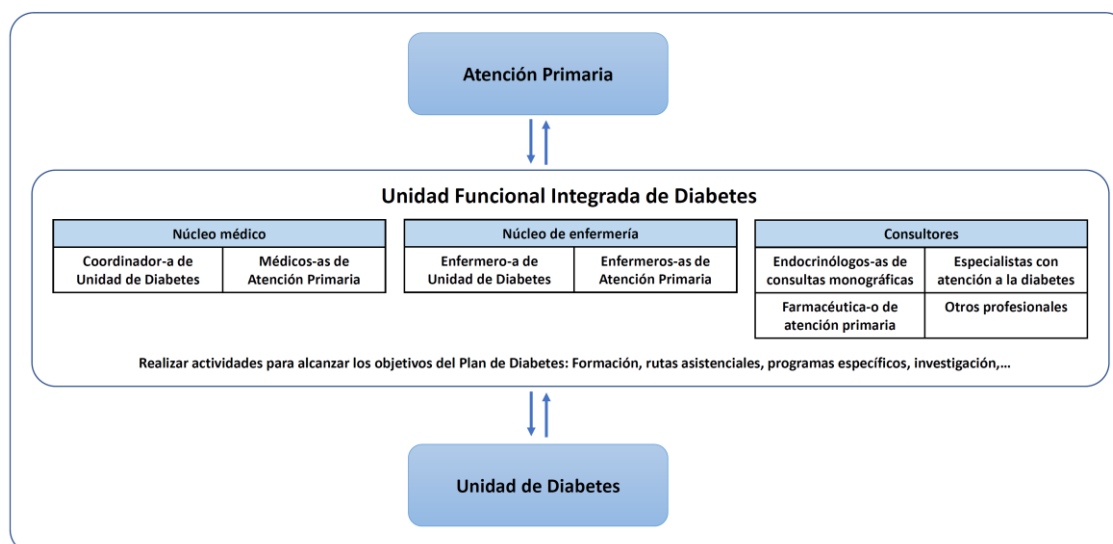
Atención Primaria

Unidad Funcional Integrada de Diabetes

| Núcleo médico | |
|---|---|
| Coordinador-a de Unidad de Diabetes | Médicos-as de Atención Primaria |

| Núcleo de enfermería | |
|---|---|
| Enfermero-a de Unidad de Diabetes | Enfermeros-as de Atención Primaria |

| Consultores | |
|---|---|
| Endocrinólogos-as de consultas monográficas | Especialistas con atención a la diabetes |
| Farmacéutica-o de atención primaria | Otros profesionales |

Realizar actividades para alcanzar los objetivos del Plan de Diabetes: Formación, rutas asistenciales, programas específicos, investigación,...

Unidad de Diabetes